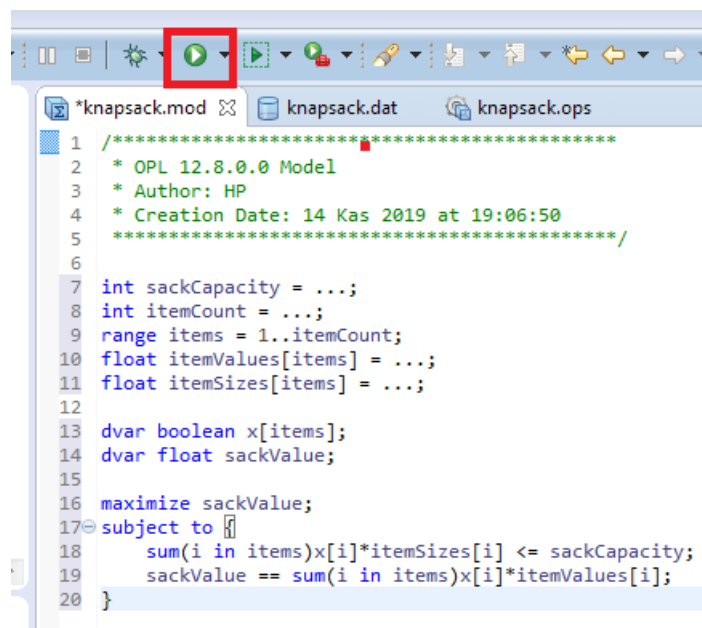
*knapsack.mod ☒   knapsack.dat   knapsack.ops

1 /*********************************************
2  * OPL 12.8.0.0 Model
3  * Author: HP
4  * Creation Date: 14 Kas 2019 at 19:06:50
5  *********************************************/
6
7 int sackCapacity = ...;
8 int itemCount = ...;
9 range items = 1..itemCount;
10 float itemValues[items] = ...;
11 float itemSizes[items] = ...;
12
13 dvar boolean x[items];
14 dvar float sackValue;
15
16 maximize sackValue;
17 subject to {
18     sum(i in items)x[i]*itemSizes[i] <= sackCapacity;
19     sackValue == sum(i in items)x[i]*itemValues[i];
20 }